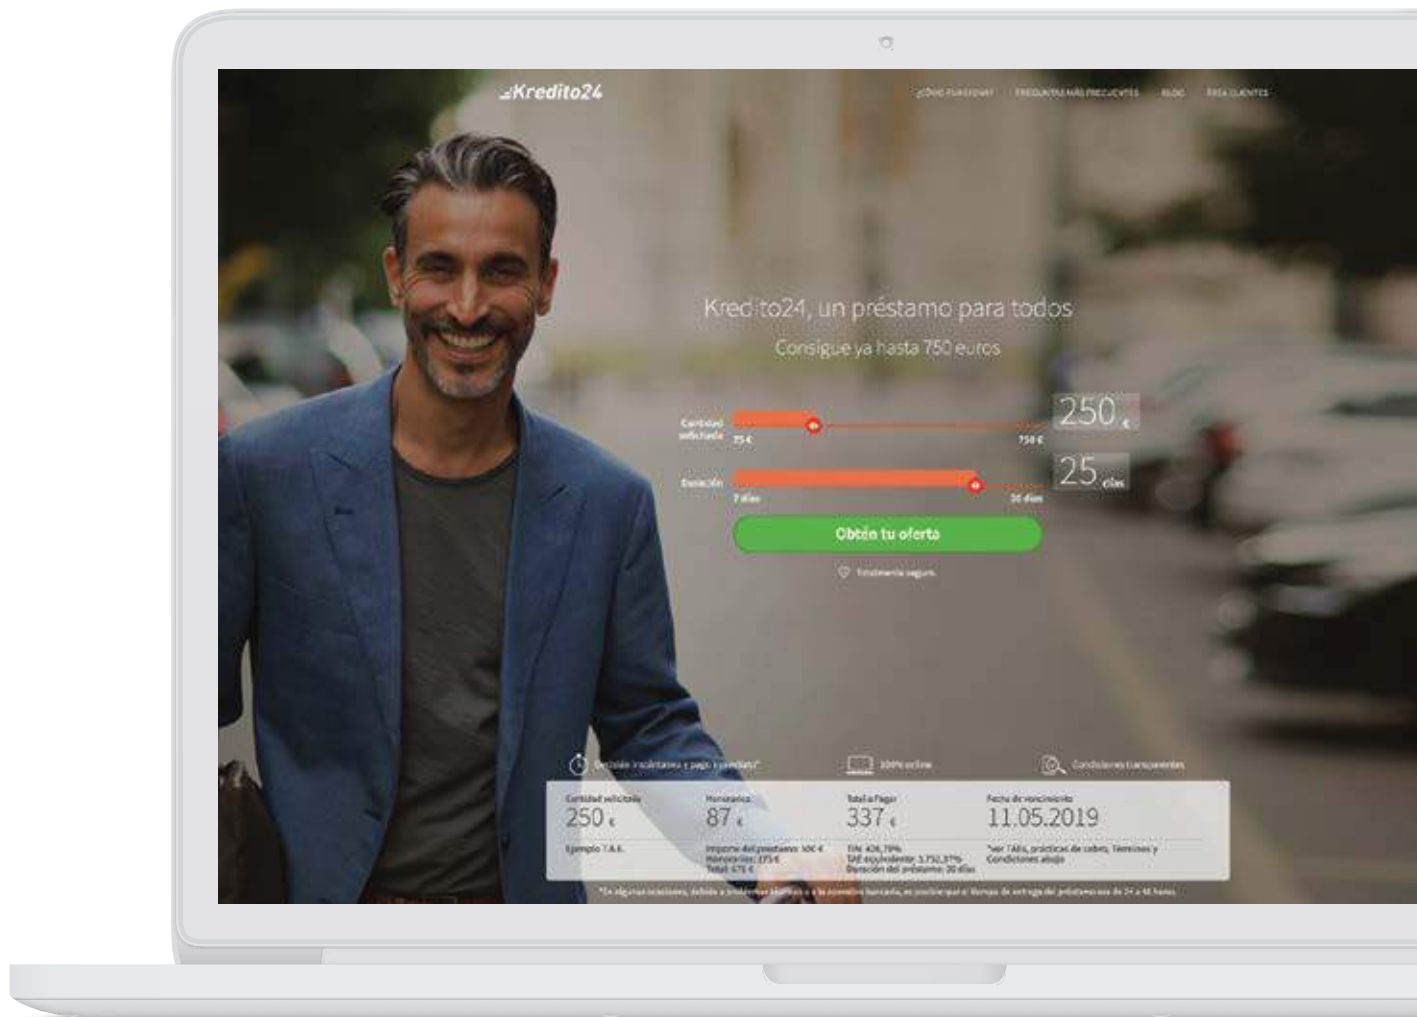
Kredito24

¿CÓMO FUNCIONA? PREGUNTAS MÁS FRECUENTES BLOG ÁREA CLIENTES

Kredito24, un préstamo para todos

Consigue ya hasta 750 euros

Cantidad solicitada 75 € 750 € 250 €

Duración 7 días 30 días 25 días

Obtén tu oferta

Totalmente seguro.

Decisión instantánea y pago inmediato* 100% online Condiciones transparentes

| Cantidad solicitada | Honorarios | Total a Pagar | Fecha de vencimiento |
|---|---|---|---|
| 250 € | 87 € | 337 € | 11.05.2019 |
| Ejemplo T.A.E. | Importe del préstamo: 500 € Honorarios: 175 € Total: 675 € | TIN: 406,79% TAE equivalente: 1.752,37% Duración del préstamo: 30 días | *ver TAEs, prácticas de cobro, Términos y Condiciones abajo |

*En algunas ocasiones, debido a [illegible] o a la operativa bancaria, es posible que el tiempo de entrega del préstamo sea de 24 a 48 horas.